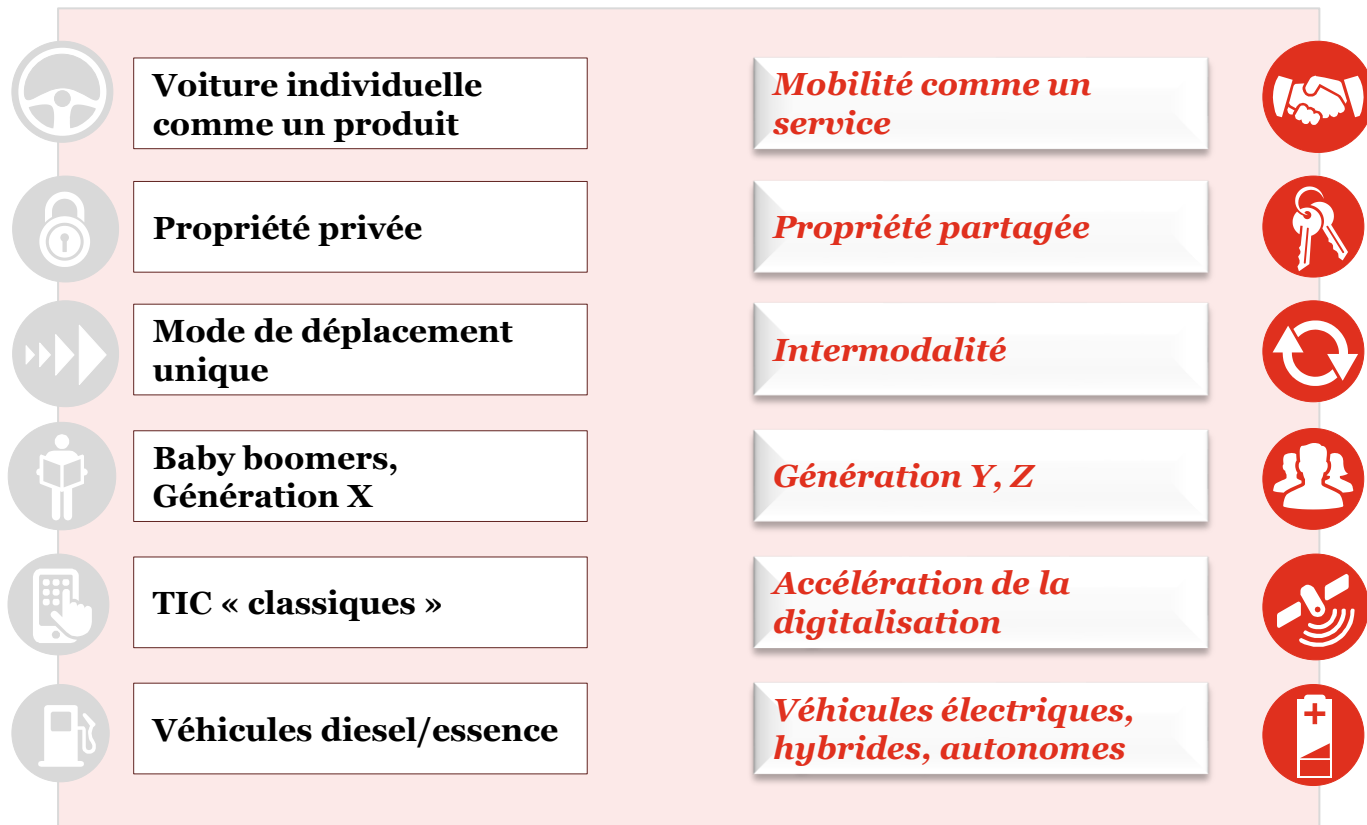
Voiture individuelle comme un produit

Mobilité comme un service

Propriété privée

Propriété partagée

Mode de déplacement unique

Intermodalité

Baby boomers, Génération X

Génération Y, Z

TIC « classiques »

Accélération de la digitalisation

Véhicules diesel/essence

Véhicules électriques, hybrides, autonomes

+